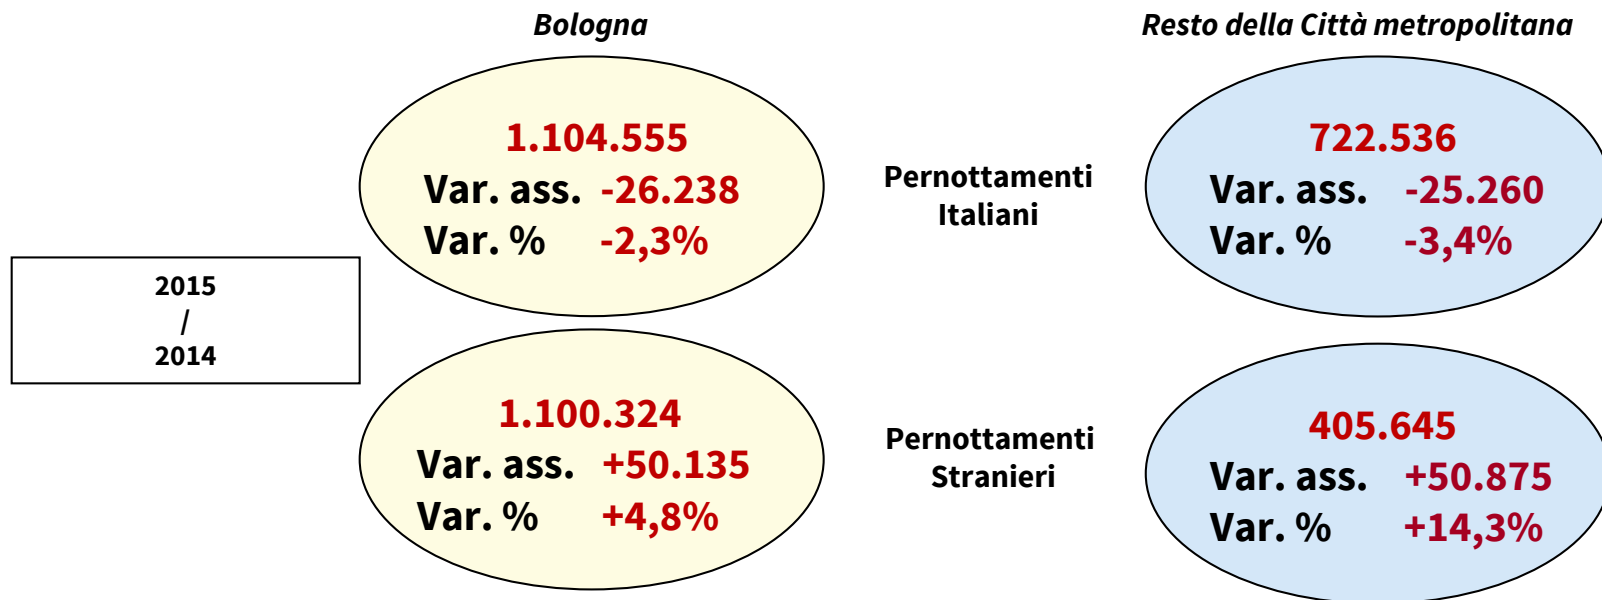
Bologna

Resto della Città metropolitana

2015
/
2014

1.104.555
Var. ass. -26.238
Var. % -2,3%

Pernottamenti Italiani

722.536
Var. ass. -25.260
Var. % -3,4%

1.100.324
Var. ass. +50.135
Var. % +4,8%

Pernottamenti Stranieri

405.645
Var. ass. +50.875
Var. % +14,3%